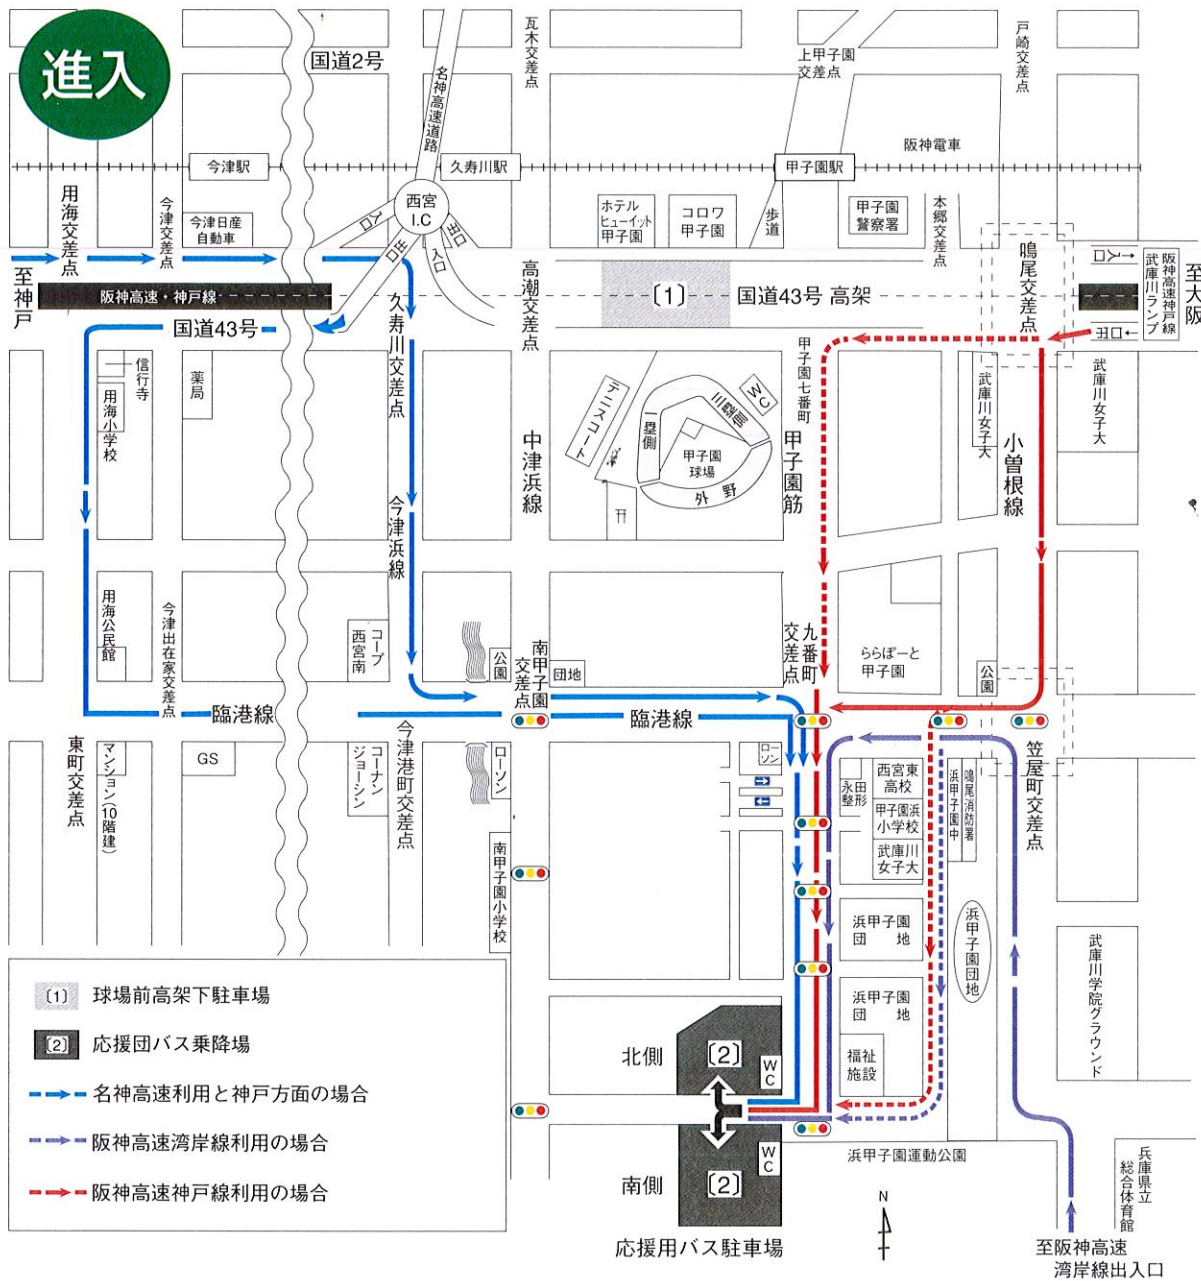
進入

国道2号
名神高速道路
瓦木交差点
上甲子園交差点
戸崎交差点
今津駅
久寿川駅
甲子園駅
阪神電車
西宮 I.C
入口
出口
出口
入口
ホテル ヒューイット 甲子園
コロワ 甲子園
歩道
甲子園 警察署
本郷交差点
鳴尾交差点
用海交差点
今津交差点
今津日産自動車
高潮交差点
至神戸
阪神高速・神戸線
〔1〕
国道43号 高架
入口
出口
阪神高速神戸線 武庫川ランプ
至大阪
国道43号
久寿川交差点
信行寺
用海小学校
薬局
テニスコート
一塁側
三塁側
WC
甲子園球場
外野
甲子園七番町
甲子園筋
中津浜線
武庫川女子大
小曽根線
武庫川女子大
今津浜線
用海公民館
今津出在家交差点
コープ西宮南
公園
南甲子園交差点
団地
九番町交差点
ららぽーと 甲子園
公園
臨港線
臨港線
東町交差点
マンション(10階建)
GS
コーナン ジョーシン
今津港町交差点
ローソン
ローソン
永田整形
西宮東高校
甲子園浜小学校
武庫川女子大
浜甲子園中
鳴尾消防署
笠屋町交差点
南甲子園小学校
浜甲子園 団地
浜甲子園団地
浜甲子園 団地
武庫川学院グラウンド
福祉施設
〔1〕 球場前高架下駐車場
〔2〕 応援団バス乗降場
名神高速利用と神戸方面の場合
阪神高速湾岸線利用の場合
阪神高速神戸線利用の場合
北側
〔2〕
WC
WC
南側
〔2〕
浜甲子園運動公園
兵庫県立総合体育館
N
応援用バス駐車場
至阪神高速湾岸線出入口